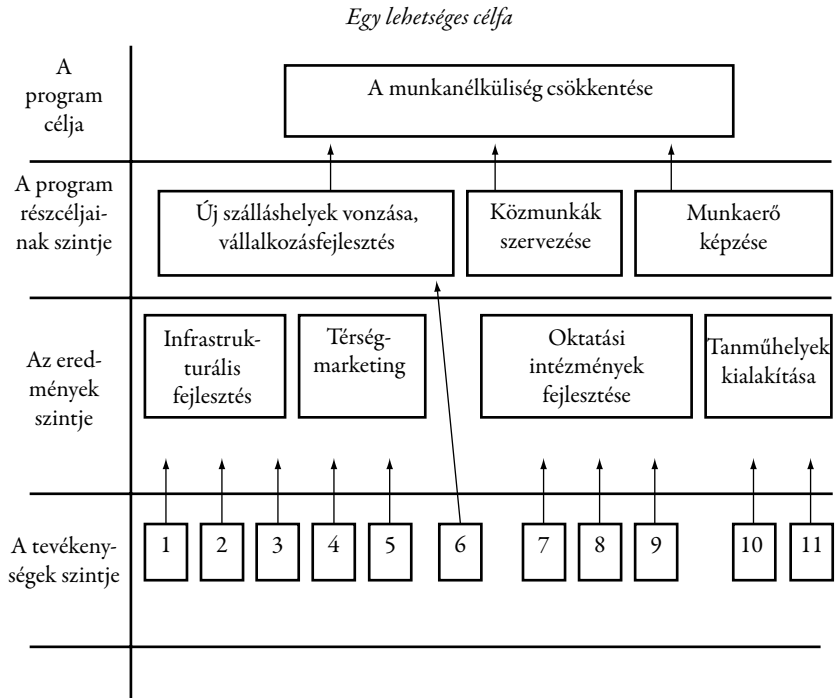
Egy lehetséges célfa

A program célja

A munkanélküliség csökkentése

A program részcéljainak szintje

Új szálláshelyek vonzása, vállalkozásfejlesztés

Közmunkák szervezése

Munkaerő képzése

Az eredmények szintje

Infrastrukturális fejlesztés

Térségmarketing

Oktatási intézmények fejlesztése

Tanműhelyek kialakítása

A tevékenységek szintje

1 2 3 4 5 6 7 8 9 10 11